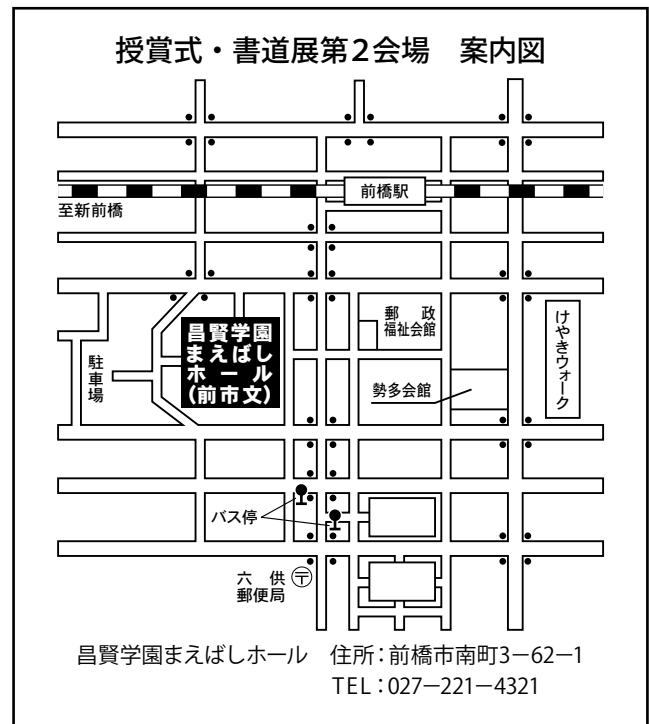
授賞式・書道展第2会場　案内図

前橋駅

至新前橋

郵　政
福祉会館

けやきウォーク

昌賢学園
まえばし
ホ　ー　ル
(前市文)

駐
車
場

勢多会館

バス停

六　供
郵便局

昌賢学園まえばしホール　住所：前橋市南町3−62−1
TEL：027−221−4321